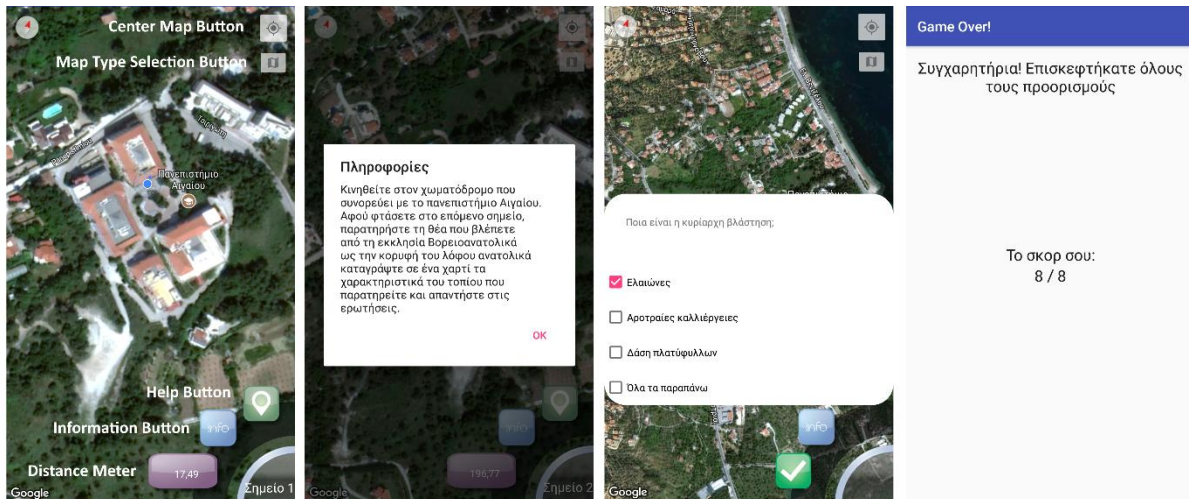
Center Map Button

Map Type Selection Button

Πανεπιστήμιο Αιγαίου

Help Button

Information Button

info

Distance Meter

17,49

Google

Σημείο 1

Πληροφορίες

Κινηθείτε στον χωματόδρομο που συνορεύει με το πανεπιστήμιο Αιγαίου. Αφού φτάσετε στο επόμενο σημείο, παρατηρήστε τη θέα που βλέπετε από τη εκκλησία Βορειοανατολικά ως την κορυφή του λόφου ανατολικά καταγράψτε σε ένα χαρτί τα χαρακτηριστικά του τοπίου που παρατηρείτε και απαντήστε στις ερωτήσεις.

OK

196,77

Google

Σημείο 2

Ποια είναι η κυρίαρχη βλάστηση;

Ελαιώνες

Αροτραίες καλλιέργειες

Δάση πλατύφυλλων

Όλα τα παραπάνω

info

Google

Game Over!

Συγχαρητήρια! Επισκεφτήκατε όλους τους προορισμούς

Το σκορ σου:
8 / 8